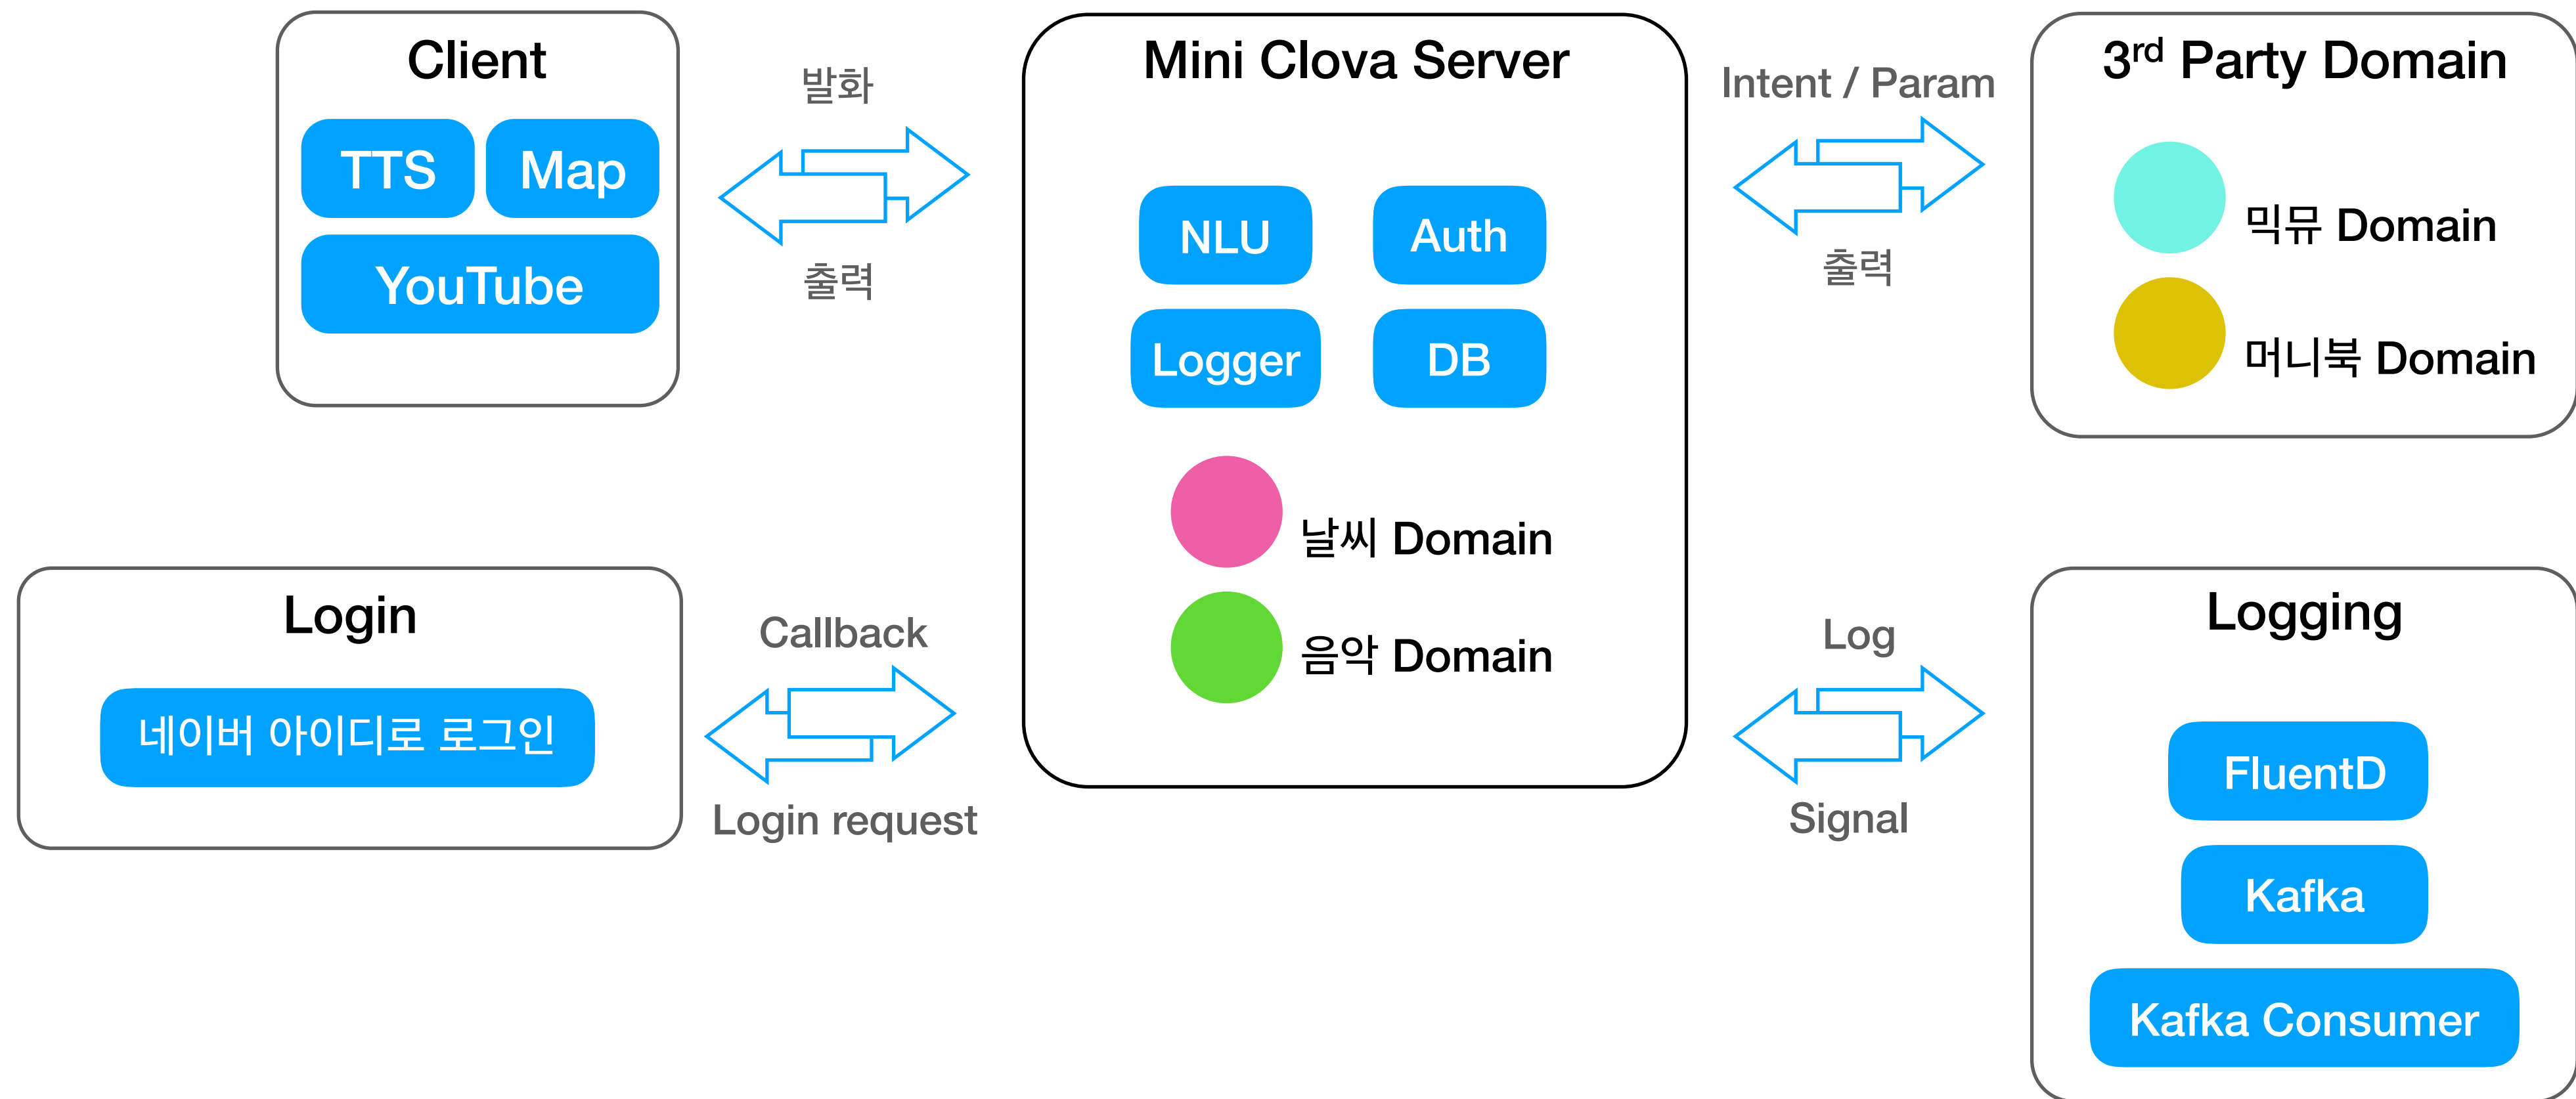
Client

TTS

Map

YouTube

발화

출력

Mini Clova Server

NLU

Auth

Logger

DB

날씨 Domain

음악 Domain

Intent / Param

출력

3$^{rd}$ Party Domain

믹뮤 Domain

머니북 Domain

Login

네이버 아이디로 로그인

Callback

Login request

Log

Signal

Logging

FluentD

Kafka

Kafka Consumer